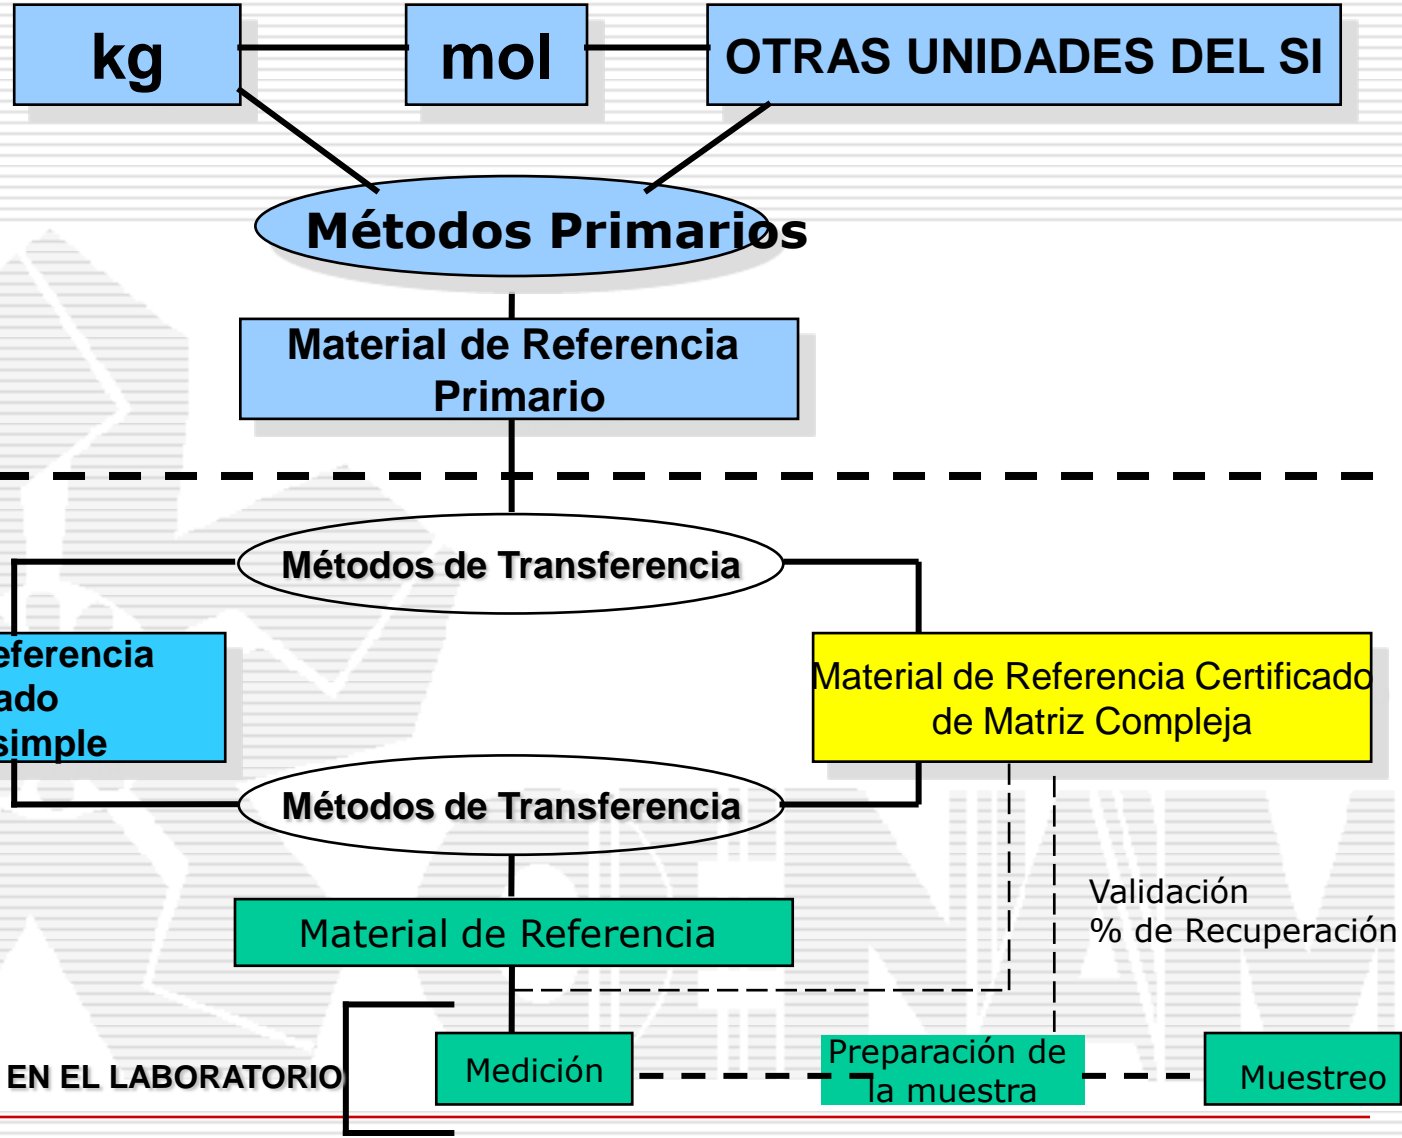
kg

mol

OTRAS UNIDADES DEL SI

Métodos Primarios

Material de Referencia Primario

Métodos de Transferencia

eferencia
ado
simple

Material de Referencia Certificado de Matriz Compleja

Métodos de Transferencia

Validación
% de Recuperación

Material de Referencia

EN EL LABORATORIO

Medición

Preparación de la muestra

Muestreo